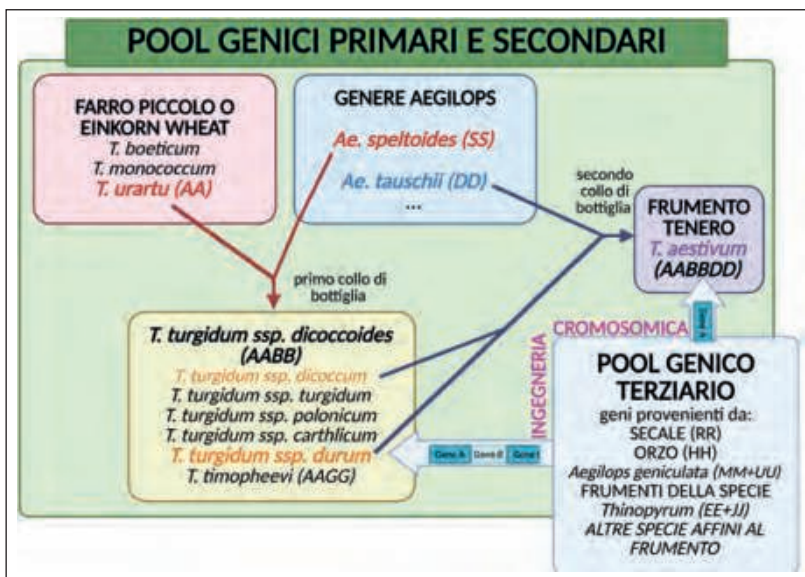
POOL GENICI PRIMARI E SECONDARI

FARRO PICCOLO O EINKORN WHEAT
T. boeticum
T. monococcum
T. urartu (AA)

GENERE AEGILOPS
Ae. speltoides (SS)
Ae. tauschii (DD)
...

secondo collo di bottiglia

FRUMENTO TENERO
T. aestivum
(AABBDD)

primo collo di bottiglia

T. turgidum ssp. dicoccoides
(AABB)
T. turgidum ssp. dicoccum
T. turgidum ssp. turgidum
T. turgidum ssp. polonicum
T. turgidum ssp. carthlicum
T. turgidum ssp. durum
T. timopheevi (AAGG)

Gene A Gene B Gene C

INGEGNERIA CROMOSOMICA

Gene A

POOL GENICO TERZIARIO
geni provenienti da:
SECALE (RR)
ORZO (HH)
Aegilops geniculata (MM+UU)
FRUMENTI DELLA SPECIE
Thinopyrum (EE+JJ)
ALTRE SPECIE AFFINI AL FRUMENTO